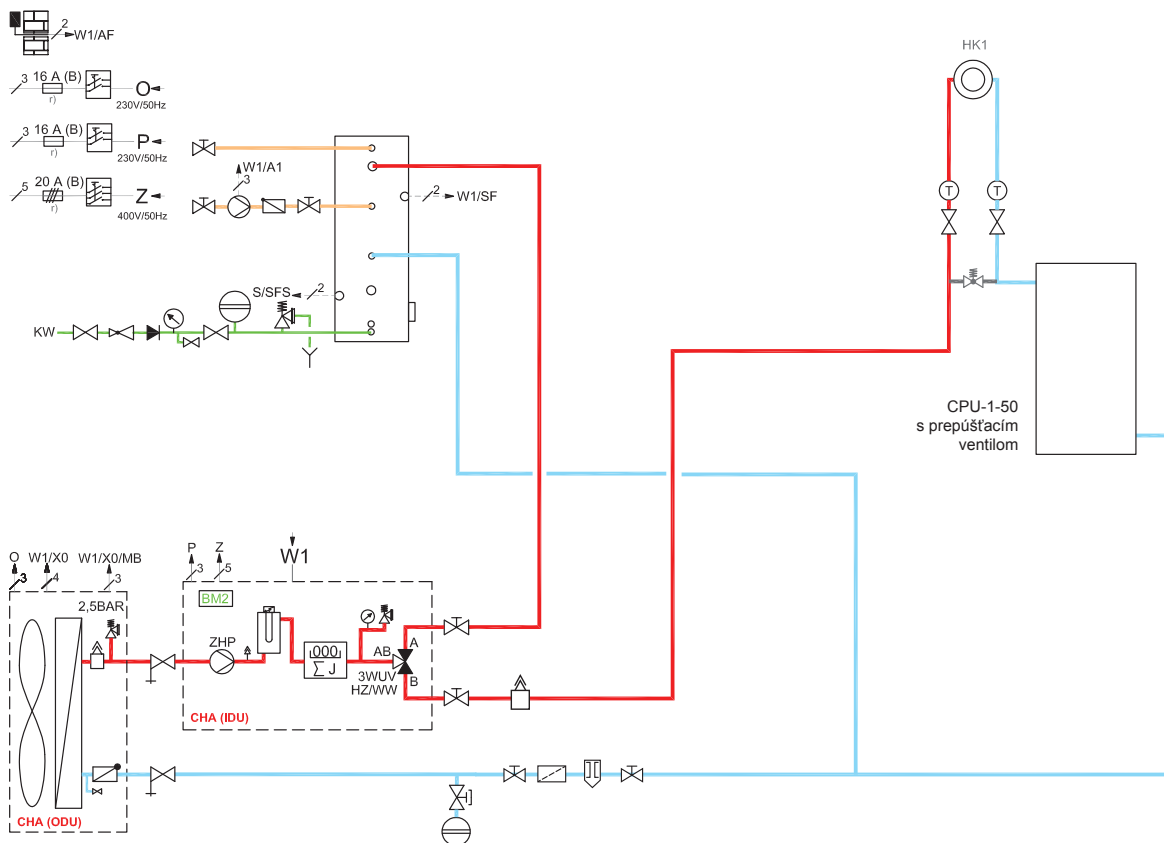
2
W1/AF

3
16 A (B)
r)
O
230V/50Hz

3
16 A (B)
r)
P
230V/50Hz

5
20 A (B)
r)
Z
400V/50Hz

W1/A1
3

2
W1/SF

S/SFS
2

KW

HK1

T
T

CPU-1-50
s prepúšťacím
ventilom

O
3
W1/X0
4
W1/X0/MB
3

2,5BAR

P
3
Z
5
W1

BM2

ZHP

000
∑ J

AB
A
B
3WUV
HZ/WW

CHA (IDU)

CHA (ODU)